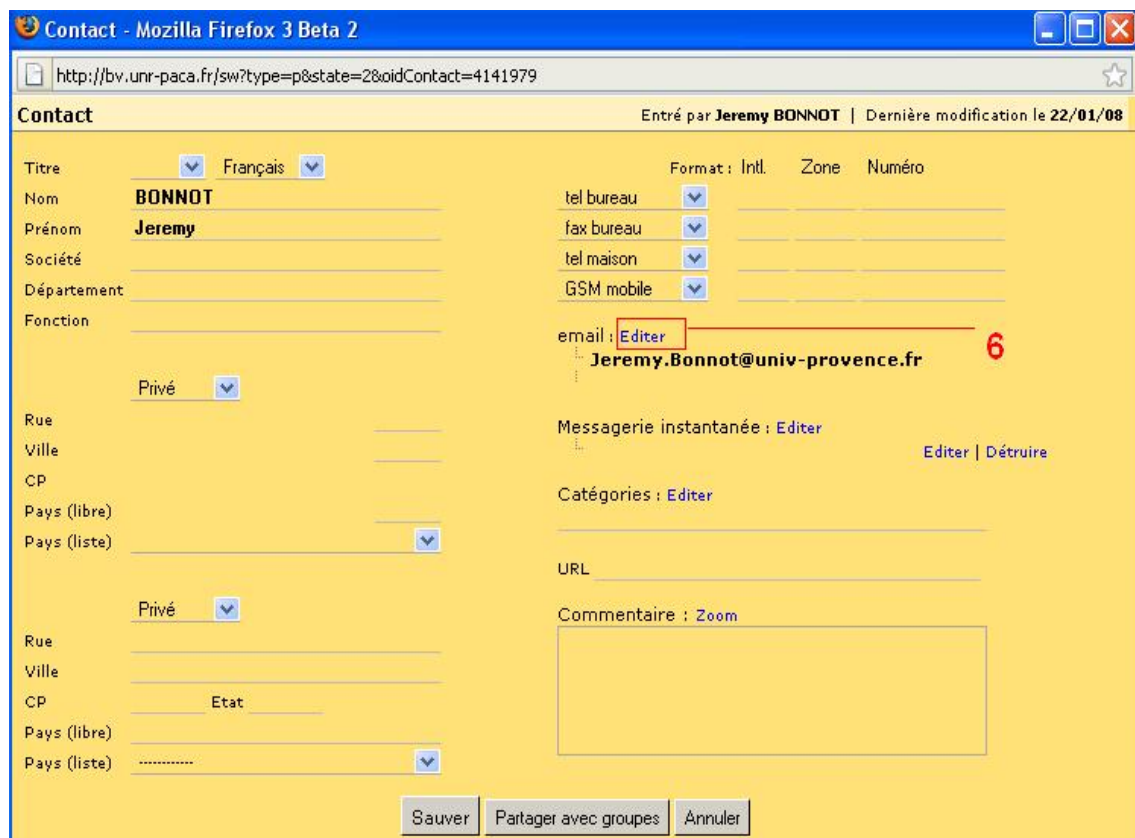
Contact - Mozilla Firefox 3 Beta 2

http://bv.unr-paca.fr/sw?type=p&state=2&oidContact=4141979

Contact

Entré par **Jeremy BONNOT** | Dernière modification le **22/01/08**

Titre
Français
Nom **BONNOT**
Prénom **Jeremy**
Société
Département
Fonction

Privé
Rue
Ville
CP
Pays (libre)
Pays (liste)

Privé
Rue
Ville
CP
Etat
Pays (libre)
Pays (liste) ------------

Format : Intl. Zone Numéro
tel bureau
fax bureau
tel maison
GSM mobile

email : Editer
6
**Jeremy.Bonnot@univ-provence.fr**

Messagerie instantanée : Editer
Editer | Détruire

Catégories : Editer

URL

Commentaire : Zoom

Sauver Partager avec groupes Annuler